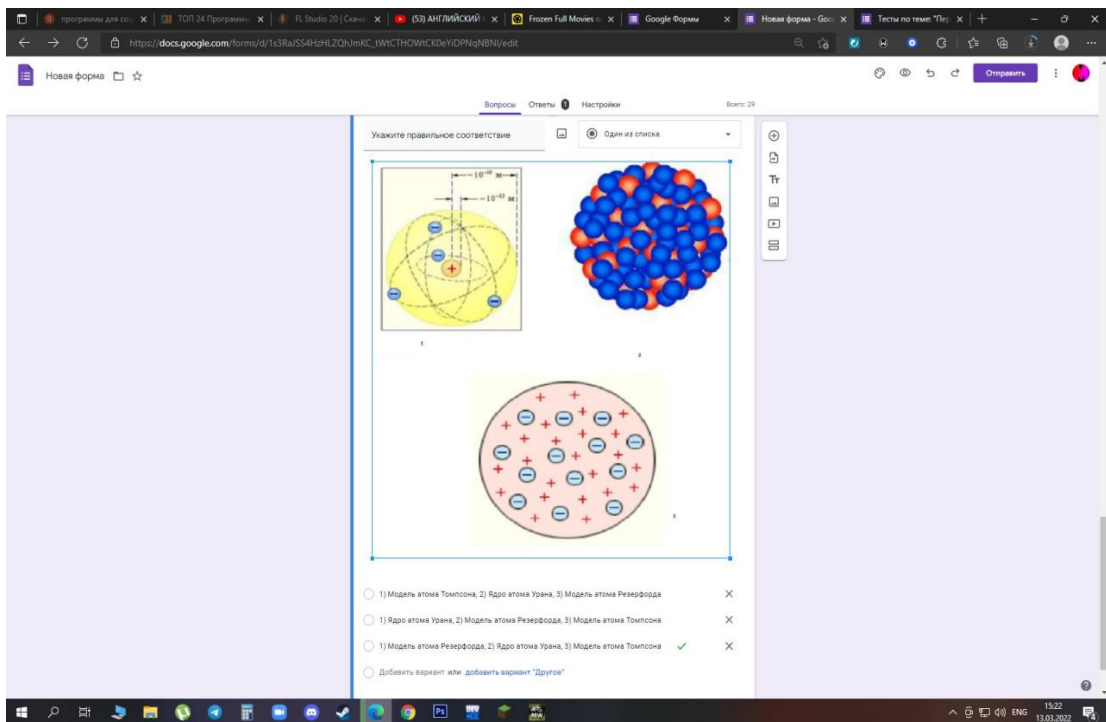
программы для со | ТОП 24 Программ | FL Studio 20 | Скача | (53) АНГЛИЙСКИЙ | Frozen Full Movies | Google Формы | Новая форма - Goo | Тесты по теме: "Пе

https://docs.google.com/forms/d/1s3RaJSS4HzHLZQhJmKC_tWtCTHOWtCK0eYiDPNqNBNI/edit

Новая форма

Отправить

Вопросы Ответы 1 Настройки Всего: 29

Укажите правильное соответствие

Один из списка

$10^{-10}$ м

$10^{-15}$ м

1

2

3

1) Модель атома Томпсона, 2) Ядро атома Урана, 3) Модель атома Резерфорда

1) Ядро атома Урана, 2) Модель атома Резерфорда, 3) Модель атома Томпсона

1) Модель атома Резерфорда, 2) Ядро атома Урана, 3) Модель атома Томпсона

Добавить вариант или добавить вариант "Другое"

ENG 15:22 13.03.2022